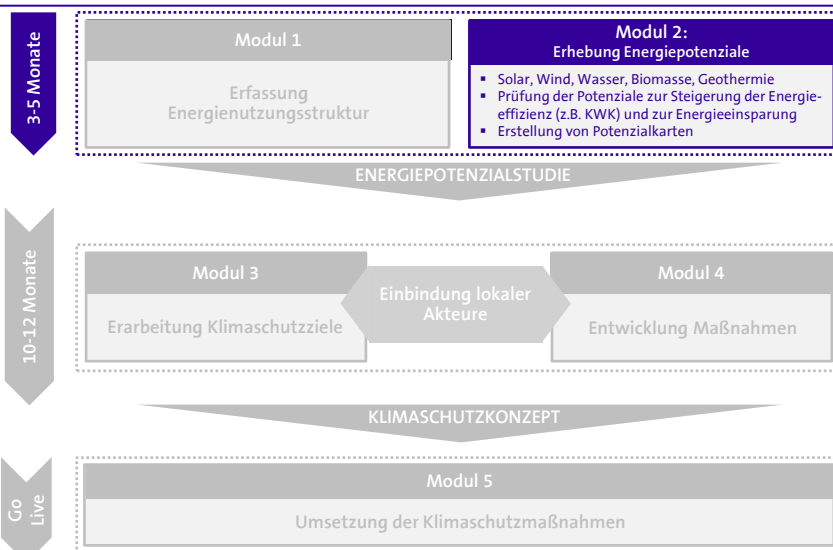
3-5 Monate

Modul 1

Erfassung Energienutzungsstruktur

Modul 2:
Erhebung Energiepotenziale

- Solar, Wind, Wasser, Biomasse, Geothermie
- Prüfung der Potenziale zur Steigerung der Energieeffizienz (z.B. KWK) und zur Energieeinsparung
- Erstellung von Potenzialkarten

ENERGIEPOTENZIALSTUDIE

10-12 Monate

Modul 3

Erarbeitung Klimaschutzziele

Einbindung lokaler Akteure

Modul 4

Entwicklung Maßnahmen

KLIMASCHUTZKONZEPT

Go Live

Modul 5

Umsetzung der Klimaschutzmaßnahmen